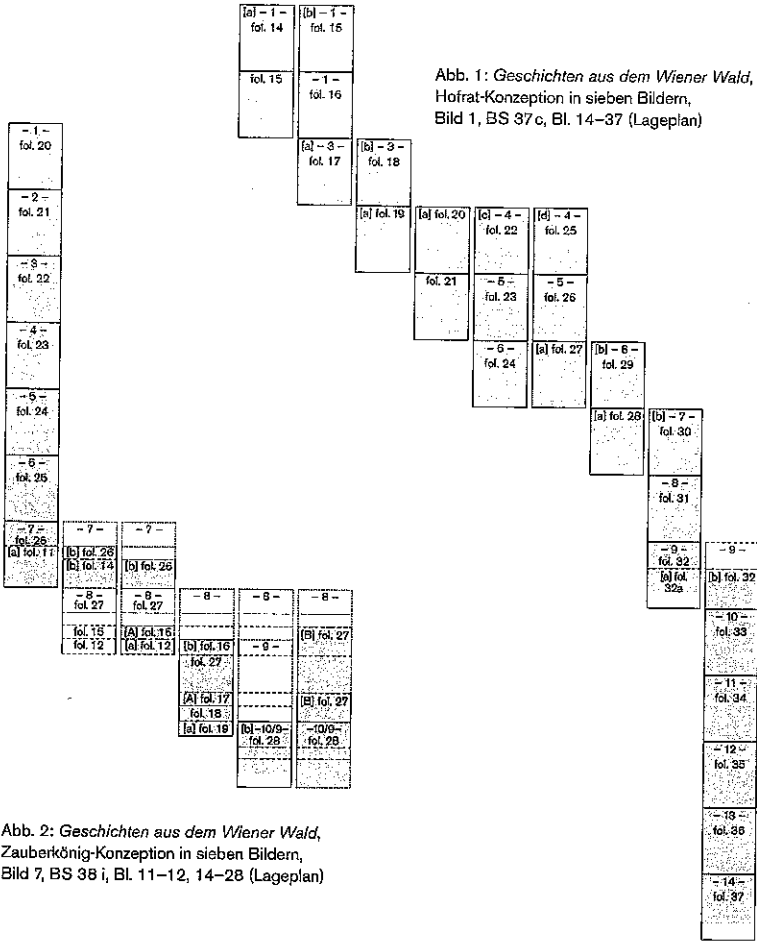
[a] – 1 – fol. 14

[b] – 1 – fol. 15

fol. 15

– 1 – fol. 16

Abb. 1: *Geschichten aus dem Wiener Wald*, Hofrat-Konzeption in sieben Bildern, Bild 1, BS 37c, Bl. 14–37 (Lageplan)

– 1 – fol. 20

[a] – 3 – fol. 17

[b] – 3 – fol. 18

– 2 – fol. 21

[a] fol. 19

[a] fol. 20

[c] – 4 – fol. 22

[d] – 4 – fol. 25

– 3 – fol. 22

fol. 21

– 5 – fol. 23

– 5 – fol. 26

– 4 – fol. 23

– 6 – fol. 24

[a] fol. 27

[b] – 6 – fol. 29

– 5 – fol. 24

[a] fol. 28

[b] – 7 – fol. 30

– 6 – fol. 25

– 8 – fol. 31

– 7 – fol. 26

[a] fol. 11

– 7 –

[b] fol. 26

[b] fol. 14

– 7 –

[b] fol. 26

– 9 – fol. 32

[a] fol. 32a

– 9 –

– 8 – fol. 27

– 8 – fol. 27

– 8 –

– 8 –

– 8 –

[b] fol. 32

fol. 15

fol. 12

[A] fol. 16

[a] fol. 12

[b] fol. 16

fol. 27

– 9 –

[B] fol. 27

– 10 – fol. 33

[A] fol. 17

fol. 18

[a] fol. 19

[B] fol. 27

– 11 – fol. 34

[b] – 10/9 – fol. 28

– 10/9 – fol. 28

– 12 – fol. 35

Abb. 2: *Geschichten aus dem Wiener Wald*, Zauberkönig-Konzeption in sieben Bildern, Bild 7, BS 38 i, Bl. 11–12, 14–28 (Lageplan)

– 13 – fol. 36

– 14 – fol. 37